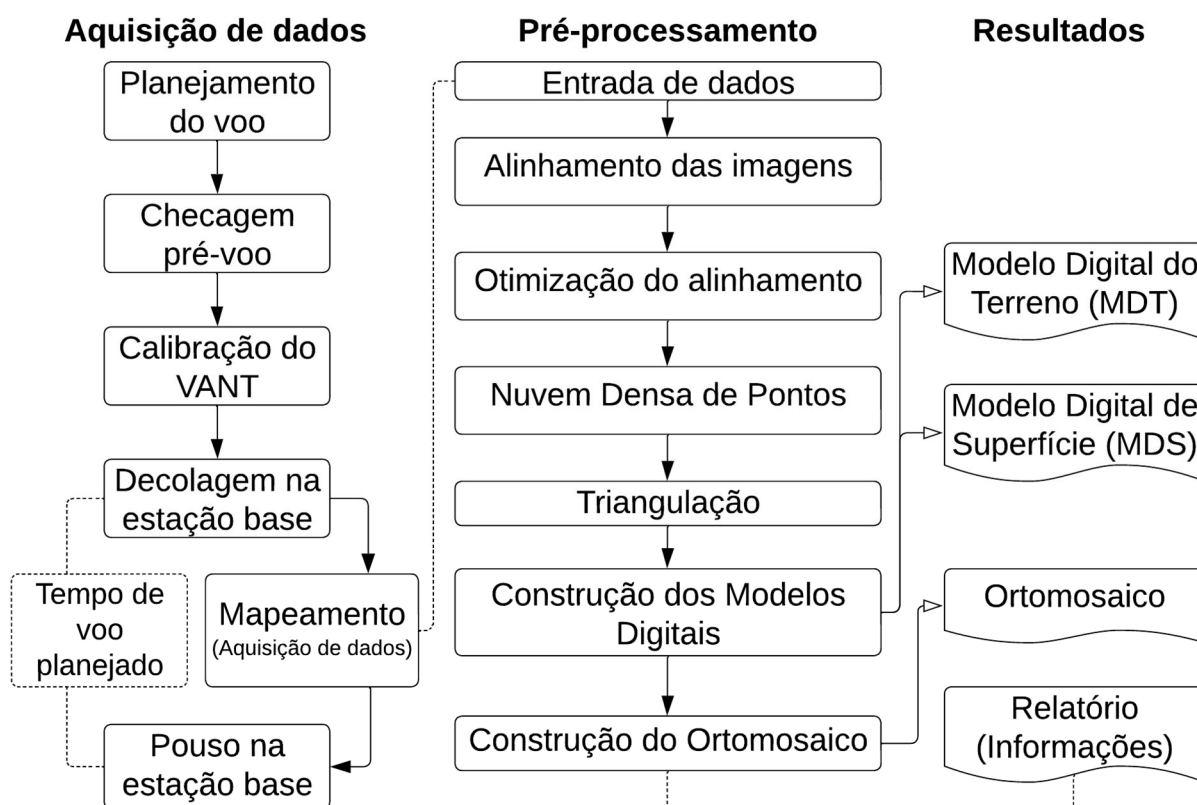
Aquisição de dados

Planejamento do voo

Checagem pré-voo

Calibração do VANT

Decolagem na estação base

Tempo de voo planejado

Mapeamento (Aquisição de dados)

Pouso na estação base

Pré-processamento

Entrada de dados

Alinhamento das imagens

Otimização do alinhamento

Nuvem Densa de Pontos

Triangulação

Construção dos Modelos Digitais

Construção do Ortomosaico

Resultados

Modelo Digital do Terreno (MDT)

Modelo Digital de Superfície (MDS)

Ortomosaico

Relatório (Informações)